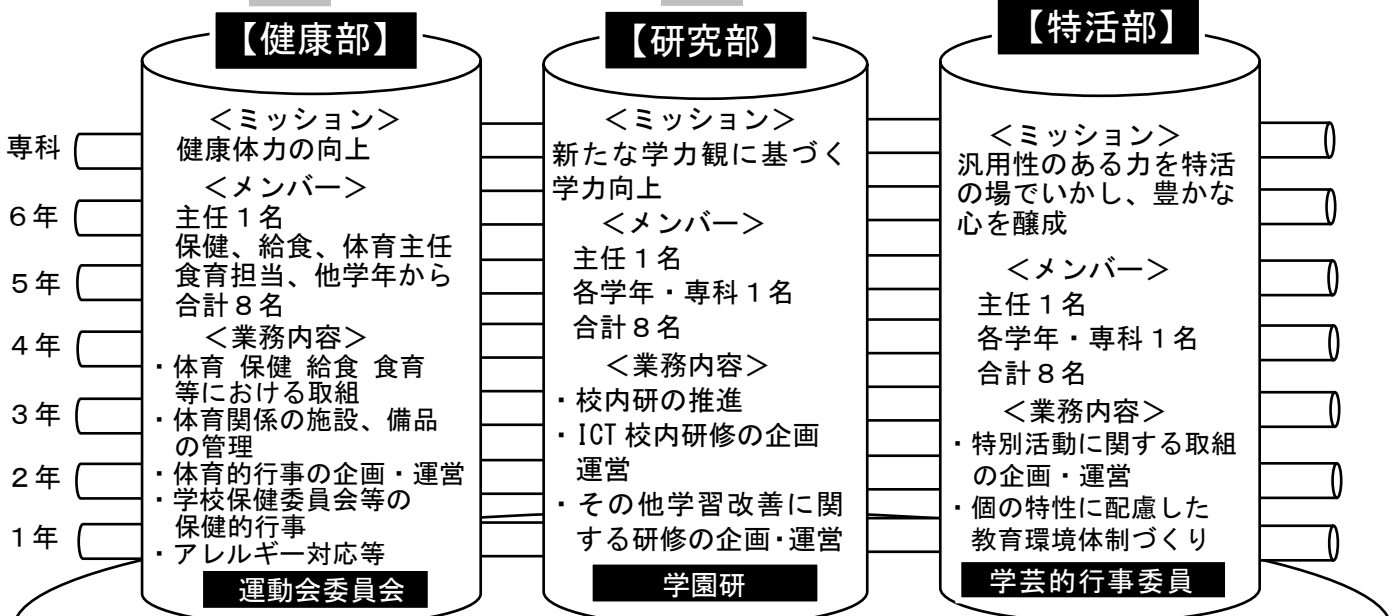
【健康部】

<ミッション>
健康体力の向上
<メンバー>
主任１名
保健、給食、体育主任
食育担当、他学年から
合計８名
<業務内容>
・体育 保健 給食 食育等における取組
・体育関係の施設、備品の管理
・体育的行事の企画・運営
・学校保健委員会等の保健的行事
・アレルギー対応等

運動会委員会

【研究部】

<ミッション>
新たな学力観に基づく学力向上
<メンバー>
主任１名
各学年・専科１名
合計８名
<業務内容>
・校内研の推進
・ICT 校内研修の企画運営
・その他学習改善に関する研修の企画・運営

学園研

【特活部】

<ミッション>
汎用性のある力を特活の場でいかし、豊かな心を醸成
<メンバー>
主任１名
各学年・専科１名
合計８名
<業務内容>
・特別活動に関する取組の企画・運営
・個の特性に配慮した教育環境体制づくり

学芸的行事委員

専科
６年
５年
４年
３年
２年
１年